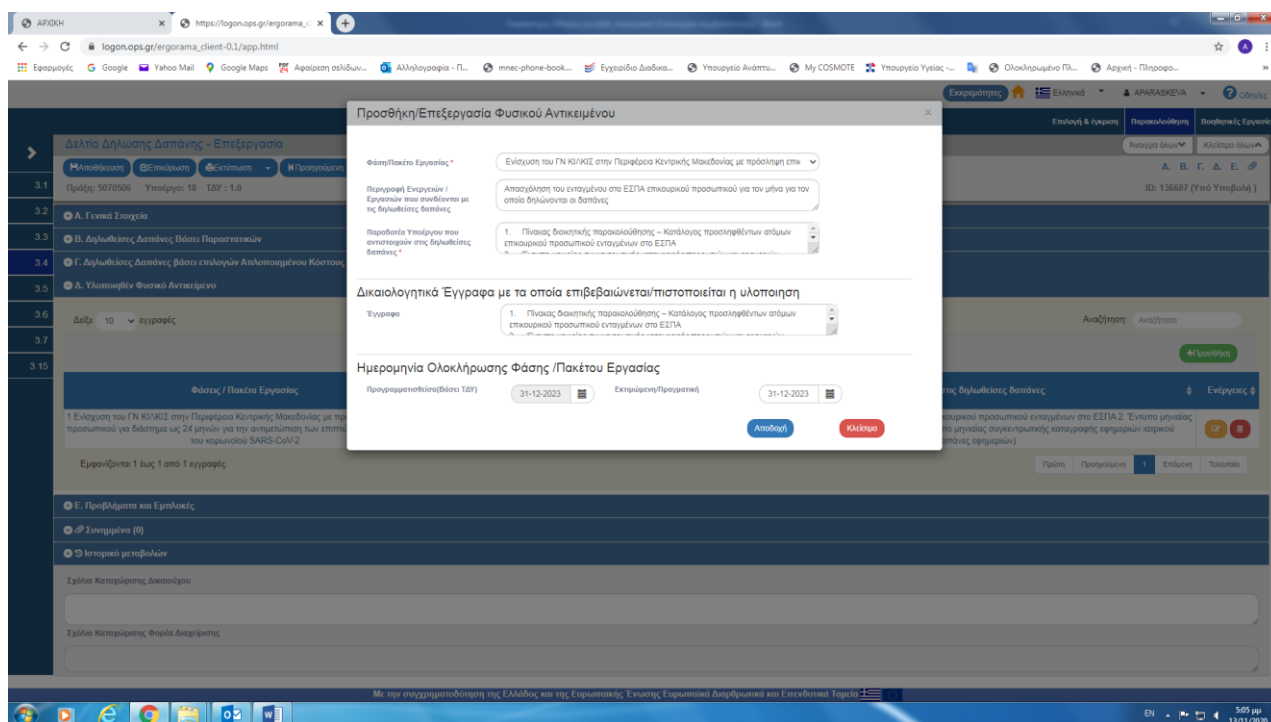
ΑΡΧΙΚΗ
https://logon.ops.gr/ergorama_c
logon.ops.gr/ergorama_client-0.1/app.html
Εφαρμογές Google Yahoo Mail Google Maps Αφαίρεση σελίδων... Αλληλογραφία - Π... mnec-phone-book... Εγχειρίδιο Διαδικα... Υπουργείο Ανάπτυ... My COSMOTE Υπουργείο Υγείας -... Ολοκληρωμένο Πλ... Αρχική - Πληροφο...

Εκκρεμότητες Ελληνικά APARASKEVA Οδηγίες
Επιλογή & έγκριση Παρακολούθηση Βοηθητικές Εργασίες
Δελτίο Δήλωσης Δαπάνης - Επεξεργασία
Αποθήκευση Επικύρωση Εκτύπωση Προηγούμενη
Άνοιγμα όλων Κλείσιμο όλων
Α. Β. Γ. Δ. Ε.
Πράξη: 5070506 Υποέργο: 18 ΤΔΥ : 1.0
ID: 136687 (Υπό Υποβολή )
3.1
3.2 Α. Γενικά Στοιχεία
3.3 Β. Δηλωθείσες Δαπάνες Βάσει Παραστατικών
3.4 Γ. Δηλωθείσες Δαπάνες βάσει επιλογών Απλοποιημένου Κόστους
3.5 Δ. Υλοποιηθέν Φυσικό Αντικείμενο
3.6 Δείξε 10 εγγραφές
3.7 Αναζήτηση: Αναζήτηση
3.15 Προσθήκη
Φάσεις / Πακέτα Εργασίας
της δηλωθείσες δαπάνες
Ενέργειες
1 Ενίσχυση του ΓΝ ΚΙΛΚΙΣ στην Περιφέρεια Κεντρικής Μακεδονίας με πρ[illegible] προσωπικού για διάστημα ως 24 μηνών για την αντιμετώπιση των επιπτ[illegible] του κορωνοϊού SARS-CoV-2
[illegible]ικουρικού προσωπικού ενταγμένων στο ΕΣΠΑ 2. Έντυπο μηνιαίας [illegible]ο μηνιαίας συγκεντρωτικής καταγραφής εφημεριών ιατρικού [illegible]απάνες εφημεριών)
Εμφανίζονται 1 έως 1 από 1 εγγραφές
Πρώτη Προηγούμενη 1 Επόμενη Τελευταία

Προσθήκη/Επεξεργασία Φυσικού Αντικειμένου
Φάση/Πακέτο Εργασίας *
Ενίσχυση του ΓΝ ΚΙΛΚΙΣ στην Περιφέρεια Κεντρικής Μακεδονίας με πρόσληψη επι
Περιγραφή Ενεργειών / Εργασιών που συνδέονται με τις δηλωθείσες δαπάνες
Απασχόληση του ενταγμένου στο ΕΣΠΑ επικουρικού προσωπικού για τον μήνα για τον οποίο δηλώνονται οι δαπάνες
Παραδοτέα Υποέργου που αντιστοιχούν στις δηλωθείσες δαπάνες *
1. Πίνακας διοικητικής παρακολούθησης – Κατάλογος προσληφθέντων ατόμων επικουρικού προσωπικού ενταγμένων στο ΕΣΠΑ
Δικαιολογητικά Έγγραφα με τα οποία επιβεβαιώνεται/πιστοποιείται η υλοποιηση
Έγγραφα
1. Πίνακας διοικητικής παρακολούθησης – Κατάλογος προσληφθέντων ατόμων επικουρικού προσωπικού ενταγμένων στο ΕΣΠΑ
Ημερομηνία Ολοκλήρωσης Φάσης /Πακέτου Εργασίας
Προγραμματισθείσα(Βάσει ΤΔΥ) 31-12-2023
Εκτιμώμενη/Πραγματική 31-12-2023
Αποδοχή Κλείσιμο

Ε. Προβλήματα και Εμπλοκές
Συνημμένα (0)
Ιστορικό μεταβολών
Σχόλια Καταχώρισης Δικαιούχου
Σχόλια Καταχώρισης Φορέα Διαχείρισης
Με την συγχρηματοδότηση της Ελλάδος και της Ευρωπαϊκής Ένωσης Ευρωπαϊκά Διαρθρωτικά και Επενδυτικά Ταμεία
EN 5:05 μμ 13/11/2020